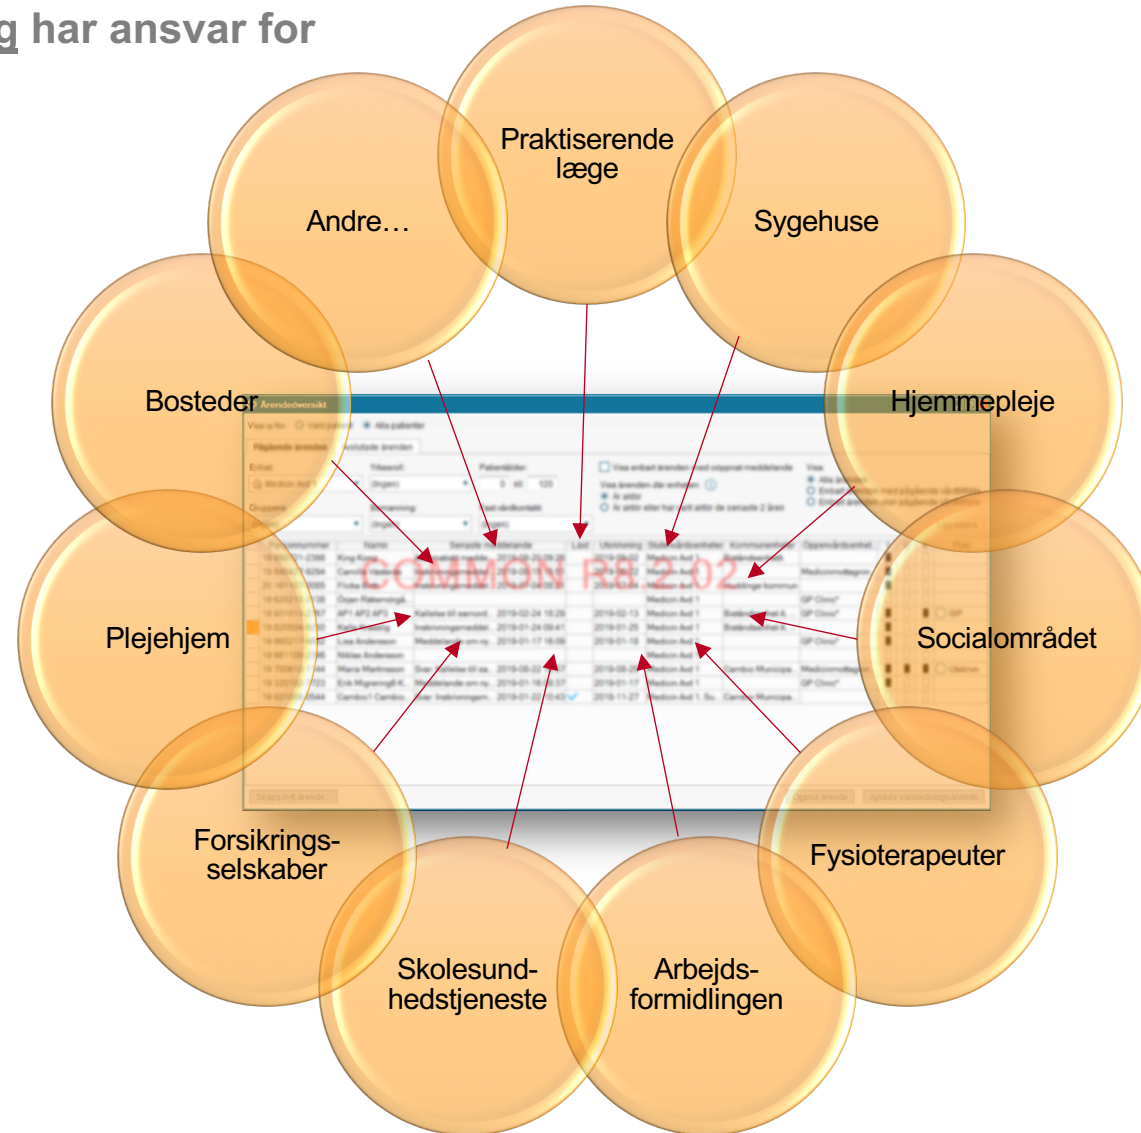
g har ansvar for

Praktiserende læge

Andre…

Sygehuse

Bosteder

Hjemmepleje

Plejehjem

Socialområdet

Forsikrings-selskaber

Fysioterapeuter

Skolesund-hedstjeneste

Arbejds-formidlingen

Ärendeöversikt

COMMON R8.2.02

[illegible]